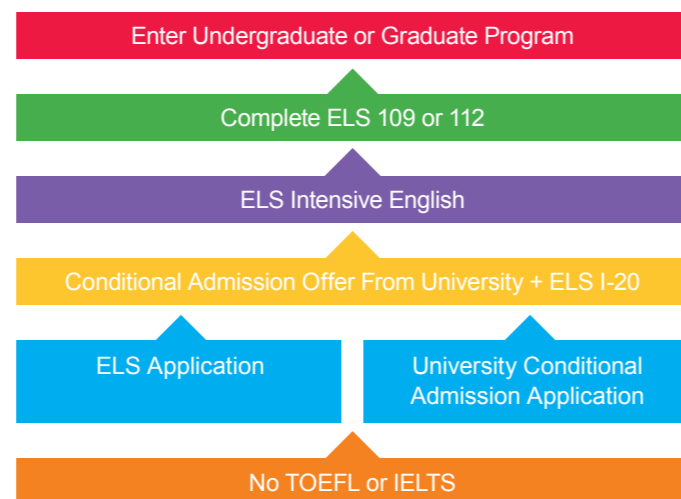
Enter Undergraduate or Graduate Program

Complete ELS 109 or 112

ELS Intensive English

Conditional Admission Offer From University + ELS I-20

ELS Application

University Conditional Admission Application

No TOEFL or IELTS